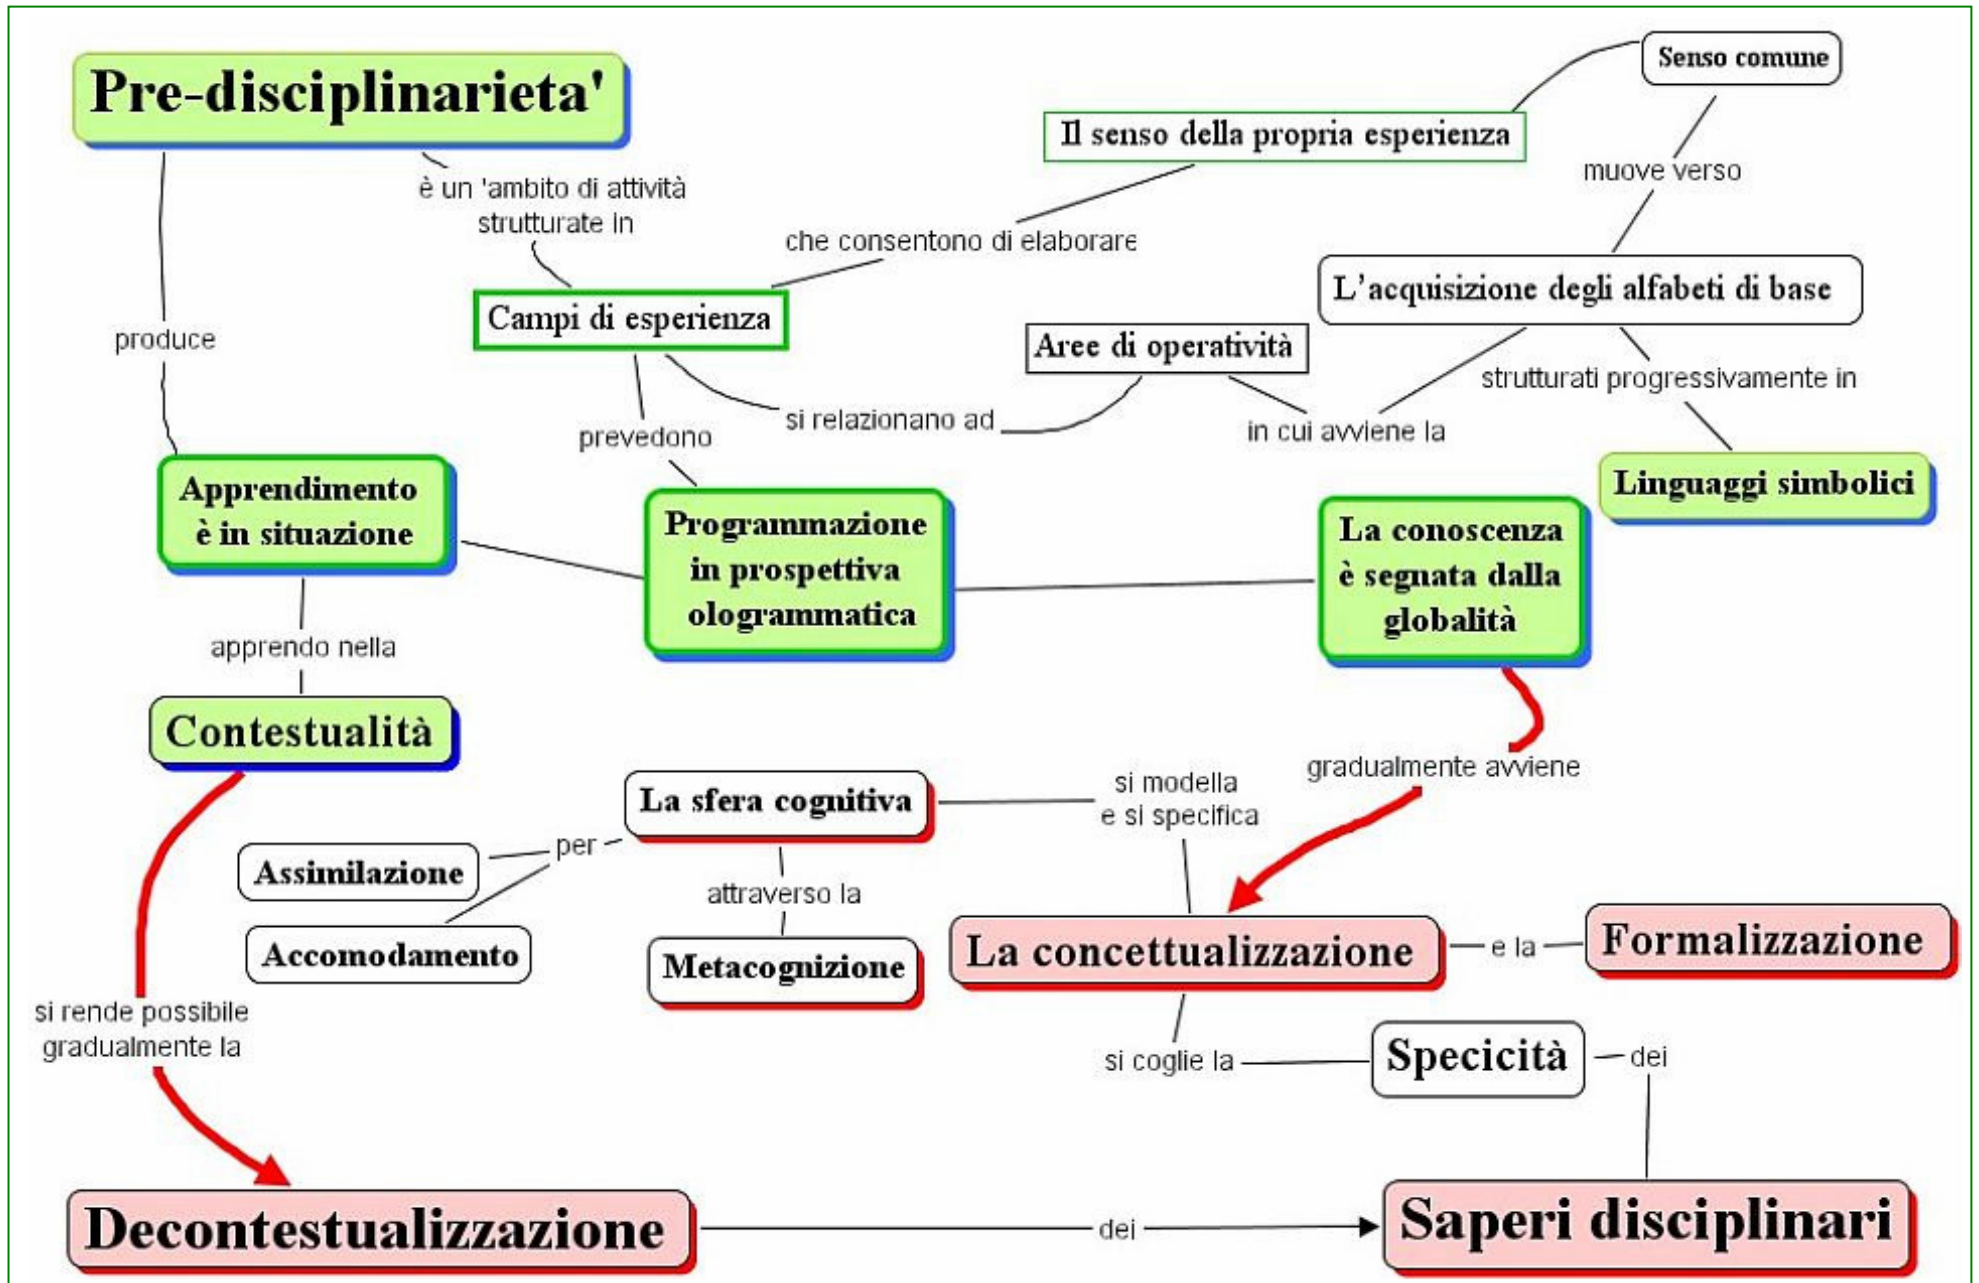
Pre-disciplinarieta'

è un 'ambito di attività strutturate in

Senso comune

Il senso della propria esperienza

muove verso

che consentono di elaborare

produce

Campi di esperienza

L'acquisizione degli alfabeti di base

Aree di operatività

strutturati progressivamente in

prevedono

si relazionano ad

in cui avviene la

Linguaggi simbolici

Apprendimento è in situazione

Programmazione in prospettiva ologrammatica

La conoscenza è segnata dalla globalità

apprendo nella

Contestualità

gradualmente avviene

La sfera cognitiva

si modella e si specifica

per

Assimilazione

attraverso la

Accomodamento

Metacognizione

La concettualizzazione

e la

Formalizzazione

si rende possibile gradualmente la

si coglie la

Specicità

dei

Decontestualizzazione

dei

Saperi disciplinari